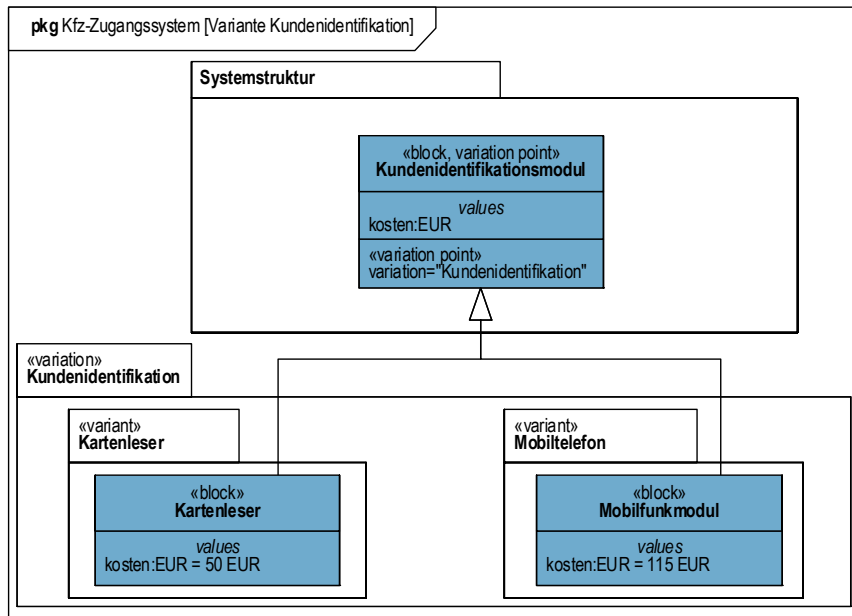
pkg Kfz-Zugangssystem [Variante Kundenidentifikation]

Systemstruktur

«block, variation point»
Kundenidentifikationsmodul

values
kosten:EUR

«variation point»
variation="Kundenidentifikation"

«variation»
Kundenidentifikation

«variant»
Kartenleser

«block»
Kartenleser

values
kosten:EUR = 50 EUR

«variant»
Mobiltelefon

«block»
Mobilfunkmodul

values
kosten:EUR = 115 EUR